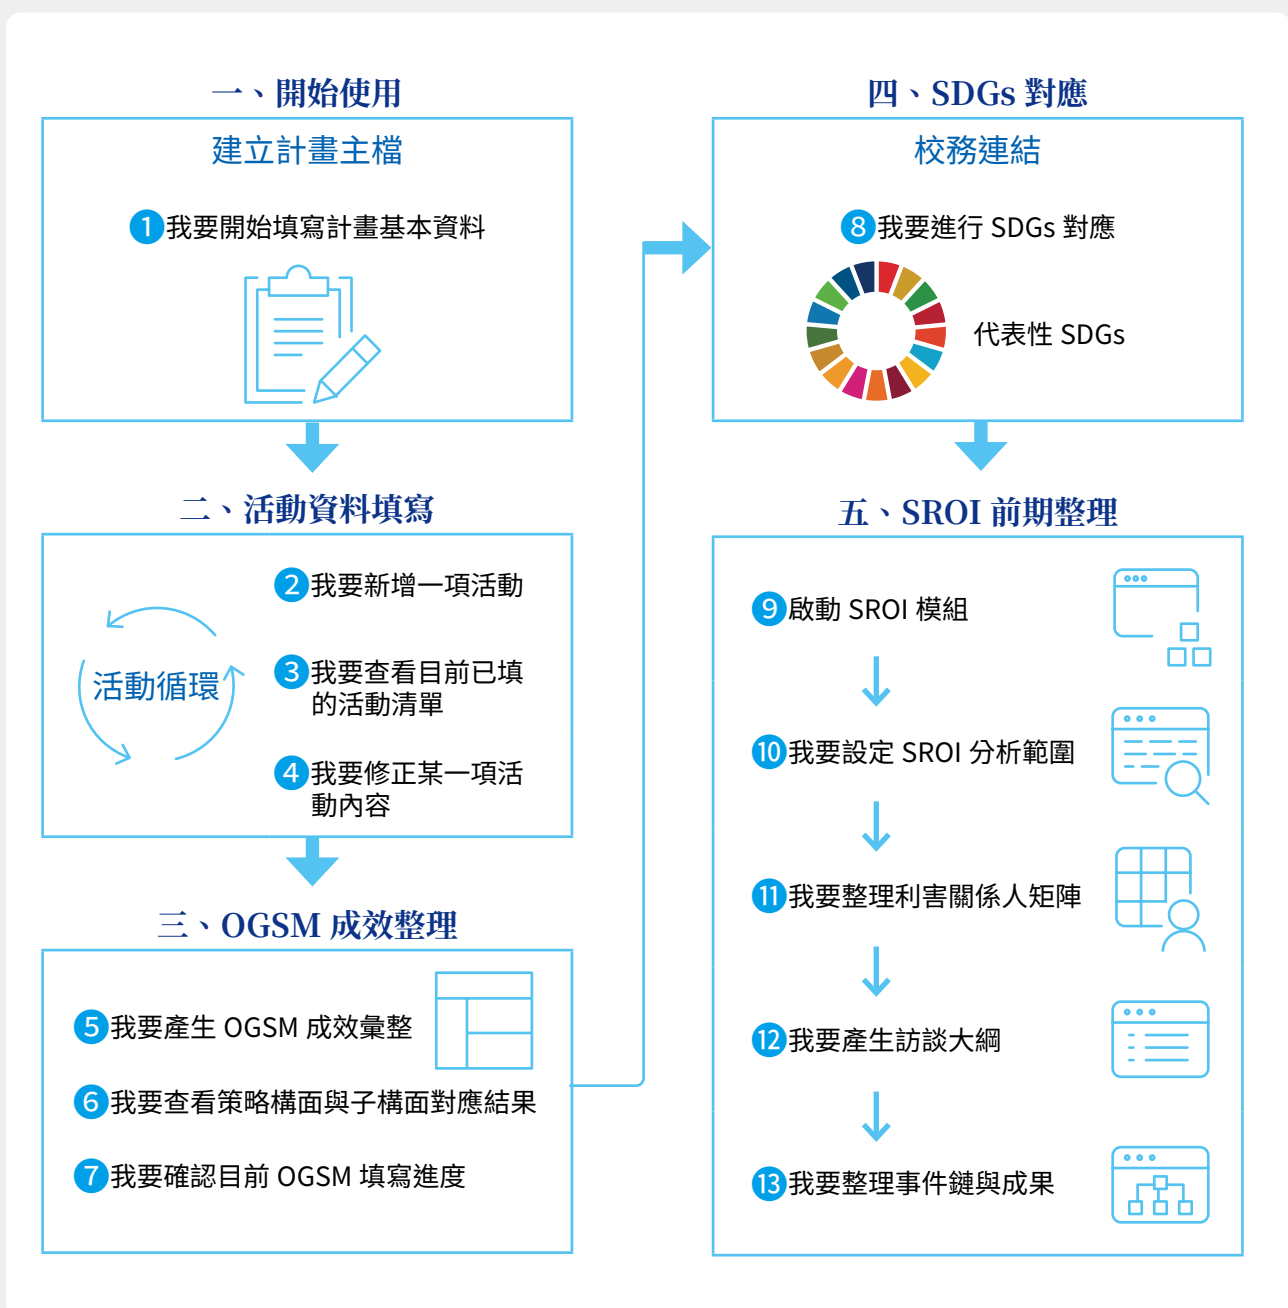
一、開始使用

建立計畫主檔

1 我要開始填寫計畫基本資料

二、活動資料填寫

活動循環

2 我要新增一項活動

3 我要查看目前已填的活動清單

4 我要修正某一項活動內容

三、OGSM 成效整理

5 我要產生 OGSM 成效彙整

6 我要查看策略構面與子構面對應結果

7 我要確認目前 OGSM 填寫進度

四、SDGs 對應

校務連結

8 我要進行 SDGs 對應

代表性 SDGs

五、SROI 前期整理

9 啟動 SROI 模組

10 我要設定 SROI 分析範圍

11 我要整理利害關係人矩陣

12 我要產生訪談大綱

13 我要整理事件鏈與成果